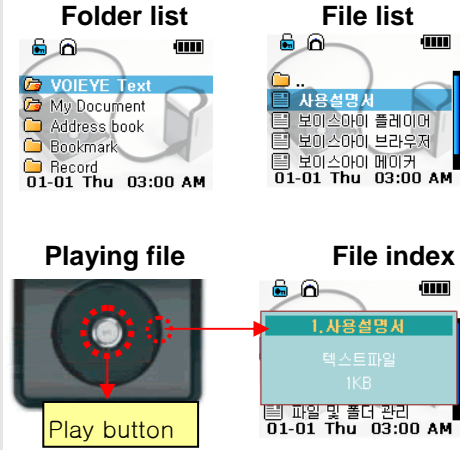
Folder list

VOIEYE Text
My Document
Address book
Bookmark
Record
01-01 Thu 03:00 AM

File list

..
사용설명서
보이스아이 플레이어
보이스아이 브라우저
보이스아이 메이커
01-01 Thu 03:00 AM

Playing file

Play button

File index

1.사용설명서
텍스트파일
1KB
파일 및 폴더 관리
01-01 Thu 03:00 AM